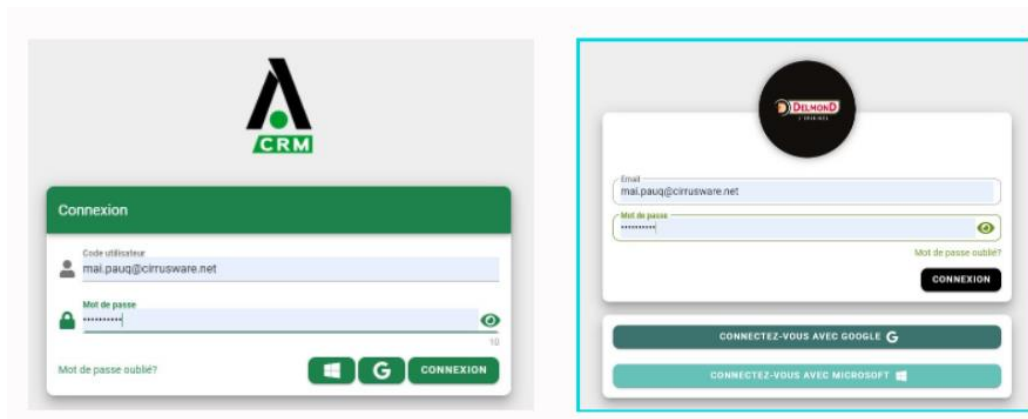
CRM

Connexion

Code utilisateur
mai.pauq@cirrusware.net

Mot de passe
••••••••••
10

Mot de passe oublié?

G CONNEXION

DELMOND

Email
mai.pauq@cirrusware.net

Mot de passe
••••••••••

Mot de passe oublié?

CONNEXION

CONNECTEZ-VOUS AVEC GOOGLE G

CONNECTEZ-VOUS AVEC MICROSOFT